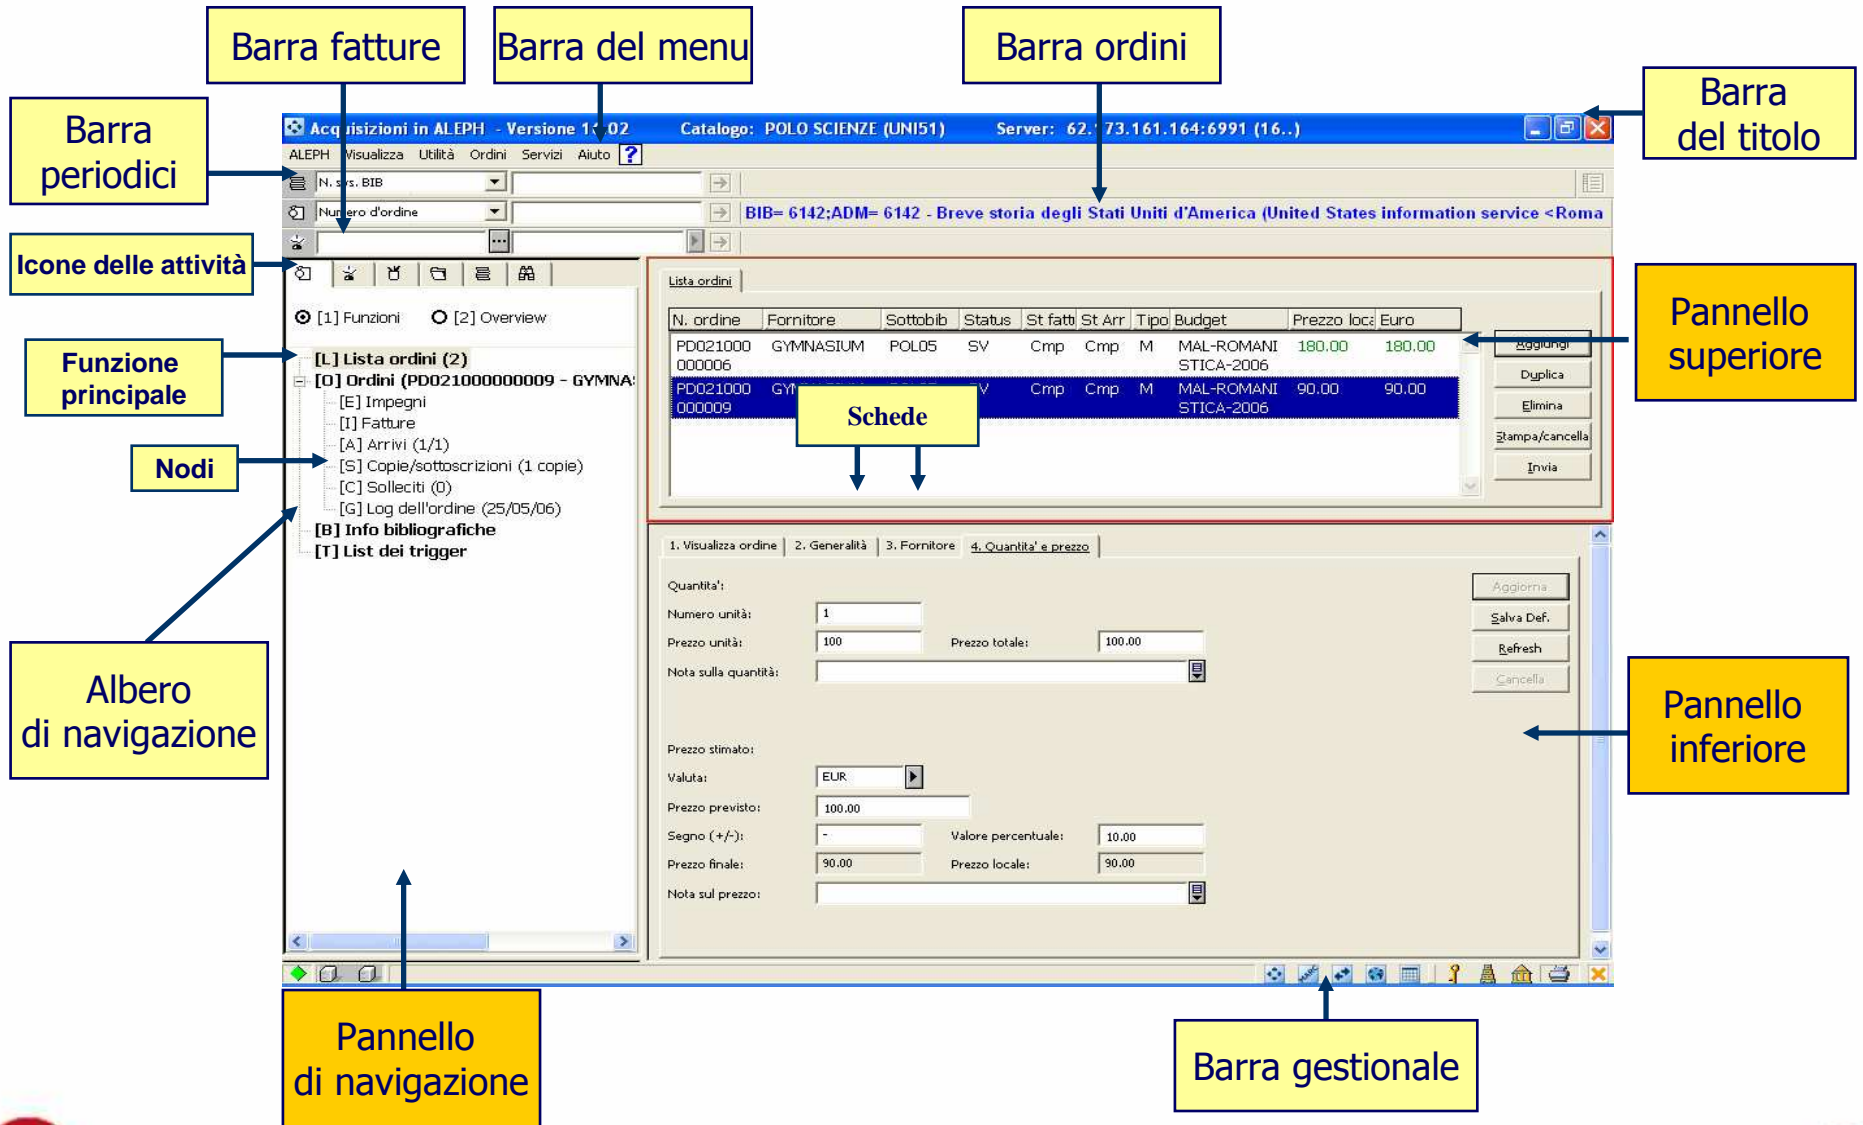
Barra fatture

Barra del menu

Barra ordini

Barra periodici

Barra del titolo

Acq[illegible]isizioni in ALEPH - Versione 1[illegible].02 Catalogo: POLO SCIENZE (UNI51) Server: 62.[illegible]73.161.164:6991 (16..)

ALEPH Visualizza Utilità Ordini Servizi Aiuto ?

N. s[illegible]s. BIB

Nu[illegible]ero d'ordine

BIB= 6142;ADM= 6142 - Breve storia degli Stati Uniti d'America (United States information service <Roma

Icone delle attività

[1] Funzioni [2] Overview

Funzione principale

[L] Lista ordini (2)
[O] Ordini (PD021000000009 - GYMNA
[E] Impegni
[I] Fatture
[A] Arrivi (1/1)
[S] Copie/sottoscrizioni (1 copie)
[C] Solleciti (0)
[G] Log dell'ordine (25/05/06)
[B] Info bibliografiche
[T] List dei trigger

Nodi

Albero di navigazione

Lista ordini

| N. ordine | Fornitore | Sottobib | Status | St fatt | St Arr | Tipo | Budget | Prezzo loca | Euro |
|---|---|---|---|---|---|---|---|---|---|
| PD021000 000006 | GYMNASIUM | POL05 | SV | Cmp | Cmp | M | MAL-ROMANI STICA-2006 | 180.00 | 180.00 |
| PD021000 000009 | GY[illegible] | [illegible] | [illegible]V | Cmp | Cmp | M | MAL-ROMANI STICA-2006 | 90.00 | 90.00 |

Schede

Aggiungi
Duplica
Elimina
Stampa/cancella
Invia

Pannello superiore

1. Visualizza ordine | 2. Generalità | 3. Fornitore | 4. Quantita' e prezzo

Quantita':
Numero unità: 1
Prezzo unità: 100 Prezzo totale: 100.00
Nota sulla quantità:

Prezzo stimato:
Valuta: EUR
Prezzo previsto: 100.00
Segno (+/-): - Valore percentuale: 10.00
Prezzo finale: 90.00 Prezzo locale: 90.00
Nota sul prezzo:

Aggiorna
Salva Def.
Refresh
Cancella

Pannello inferiore

Pannello di navigazione

Barra gestionale